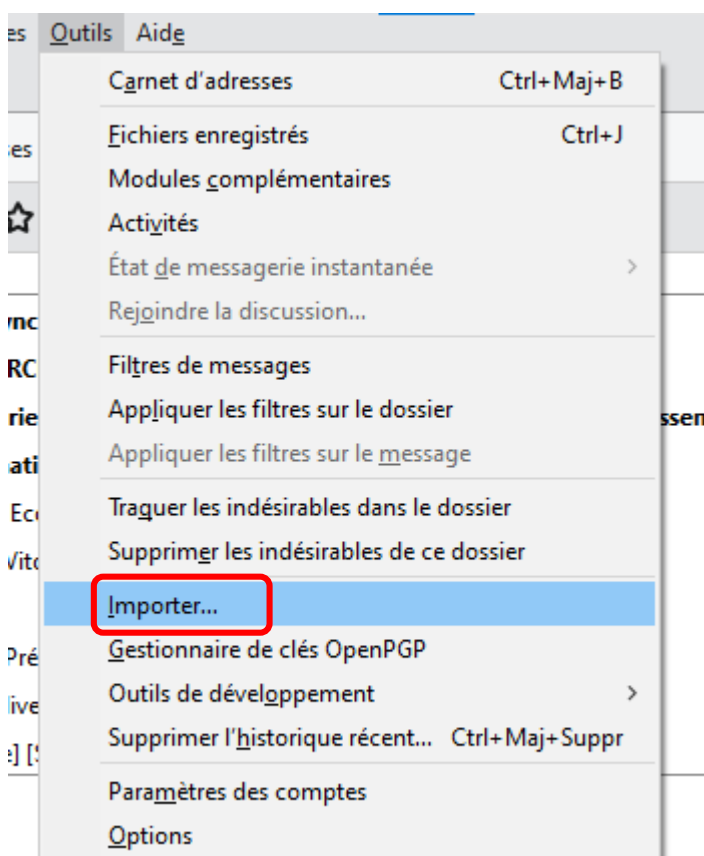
es Outils Aide

Carnet d'adresses Ctrl+Maj+B

Fichiers enregistrés Ctrl+J
Modules complémentaires
Activités
État de messagerie instantanée
Rejoindre la discussion...

Filtres de messages
Appliquer les filtres sur le dossier
Appliquer les filtres sur le message

Traquer les indésirables dans le dossier
Supprimer les indésirables de ce dossier

Importer...
Gestionnaire de clés OpenPGP
Outils de développement
Supprimer l'historique récent... Ctrl+Maj+Suppr

Paramètres des comptes
Options

ses
ync
RC
rie
ati
Ec
Vit
Pré
live
e] [S
ssen